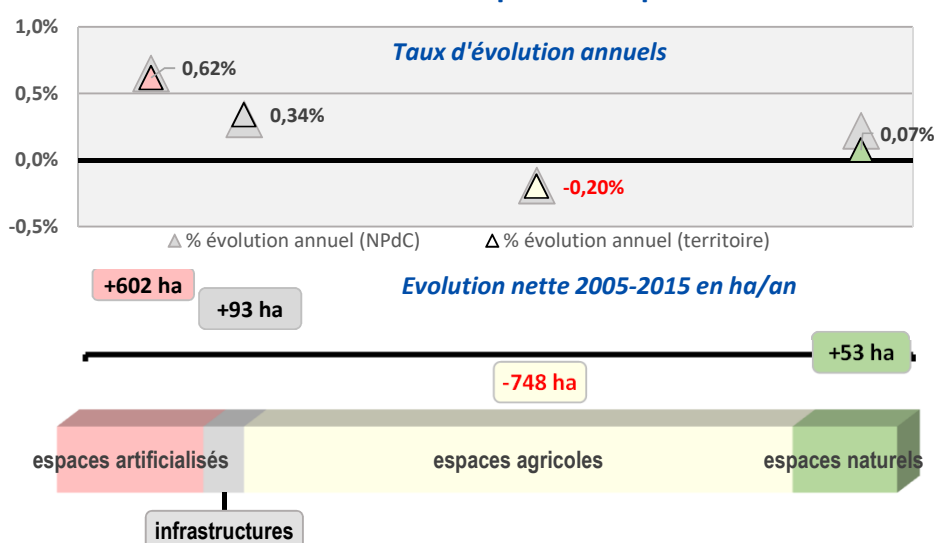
1,0%

0,5%

0,0%

-0,5%

Taux d'évolution annuels

0,62%

0,34%

0,07%

-0,20%

% évolution annuel (NPdC)

% évolution annuel (territoire)

+602 ha

+93 ha

Evolution nette 2005-2015 en ha/an

+53 ha

-748 ha

espaces artificialisés

espaces agricoles

espaces naturels

infrastructures